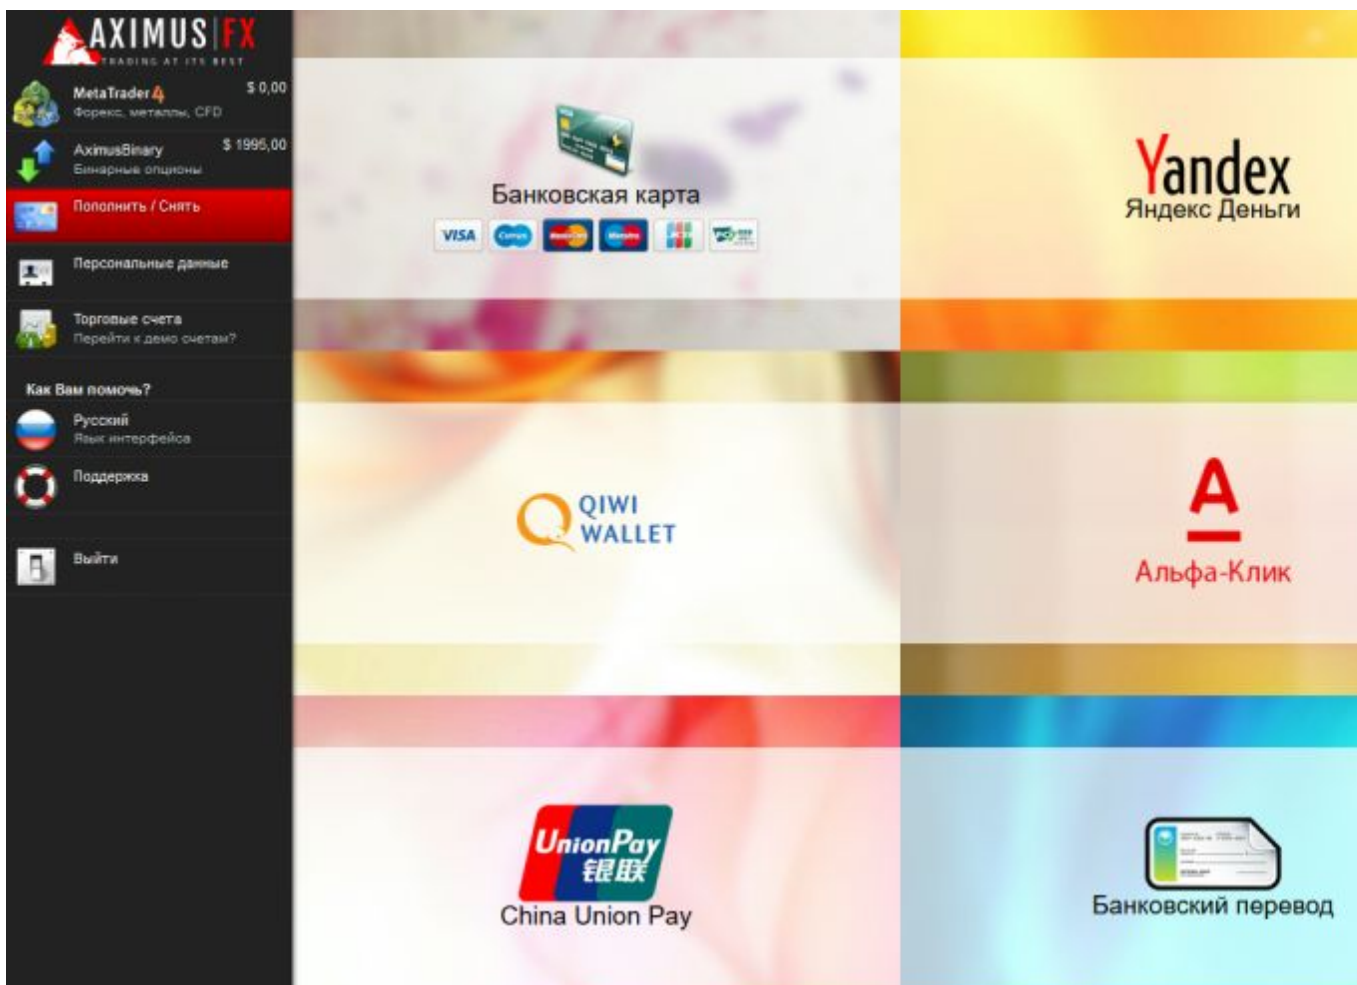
AXIMUS FX
TRADING AT ITS BEST

MetaTrader 4
Форекс, металлы, CFD
$ 0,00

AximusBinary
Бинарные опционы
$ 1995,00

Пополнить / Снять

Персональные данные

Торговые счета
Перейти к демо счетам?

Как Вам помочь?

Русский
Язык интерфейса

Поддержка

Выйти

Банковская карта
VISA Cirrus MasterCard Maestro JCB

Yandex
Яндекс Деньги

QIWI WALLET

А
Альфа-Клик

UnionPay 银联
China Union Pay

Банковский перевод